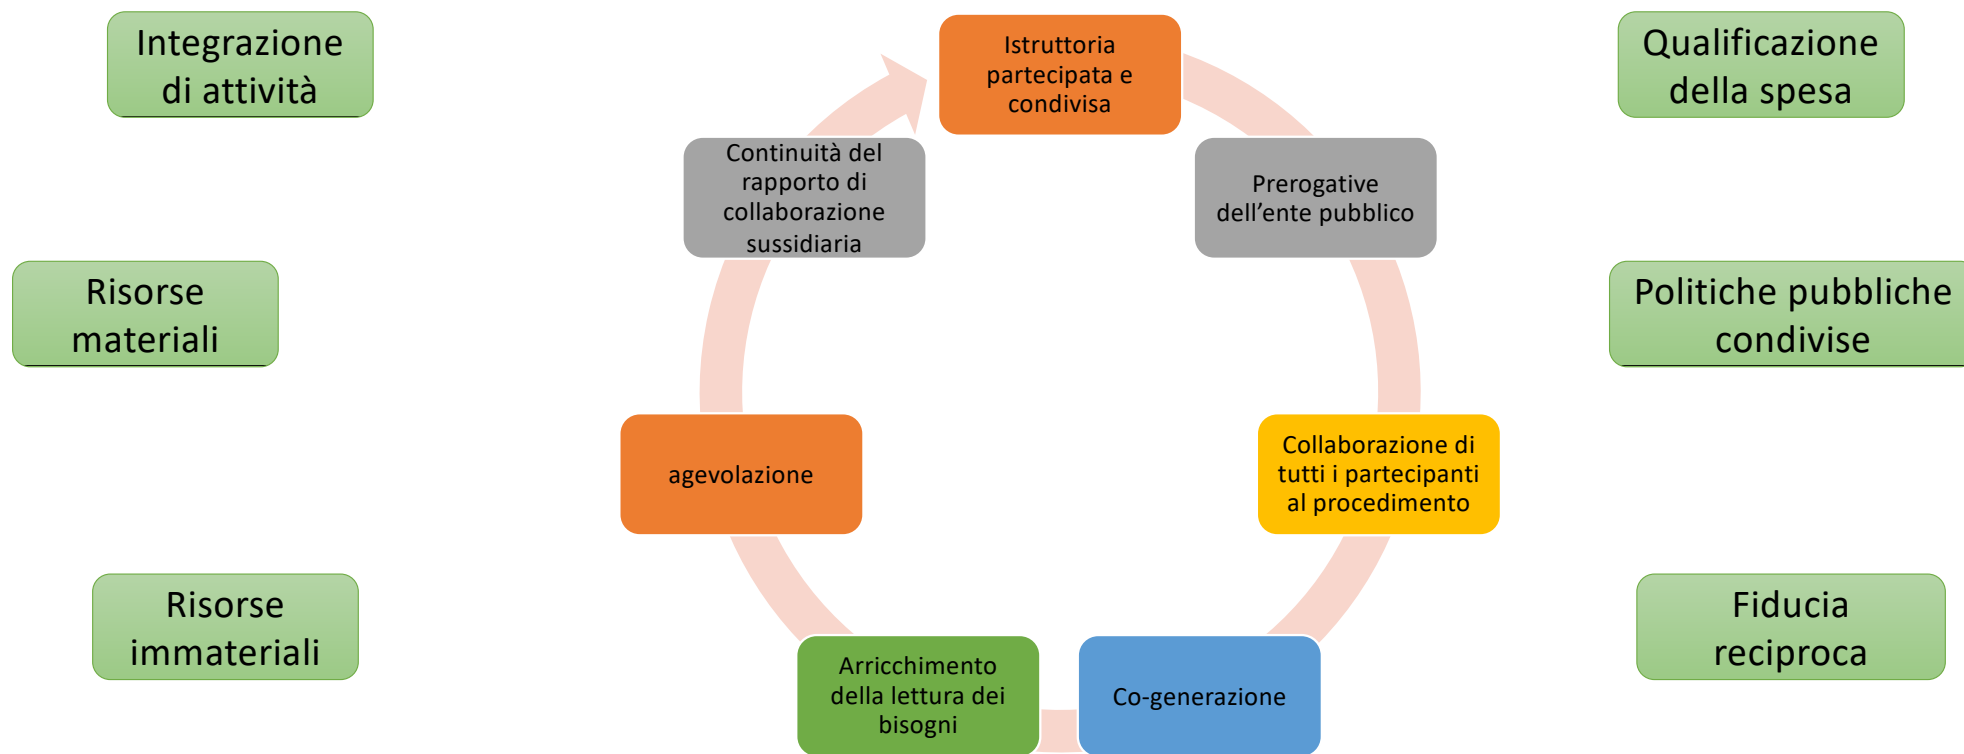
Integrazione di attività

Risorse materiali

Risorse immateriali

Istruttoria partecipata e condivisa

Prerogative dell’ente pubblico

Collaborazione di tutti i partecipanti al procedimento

Co-generazione

Arricchimento della lettura dei bisogni

agevolazione

Continuità del rapporto di collaborazione sussidiaria

Qualificazione della spesa

Politiche pubbliche condivise

Fiducia reciproca